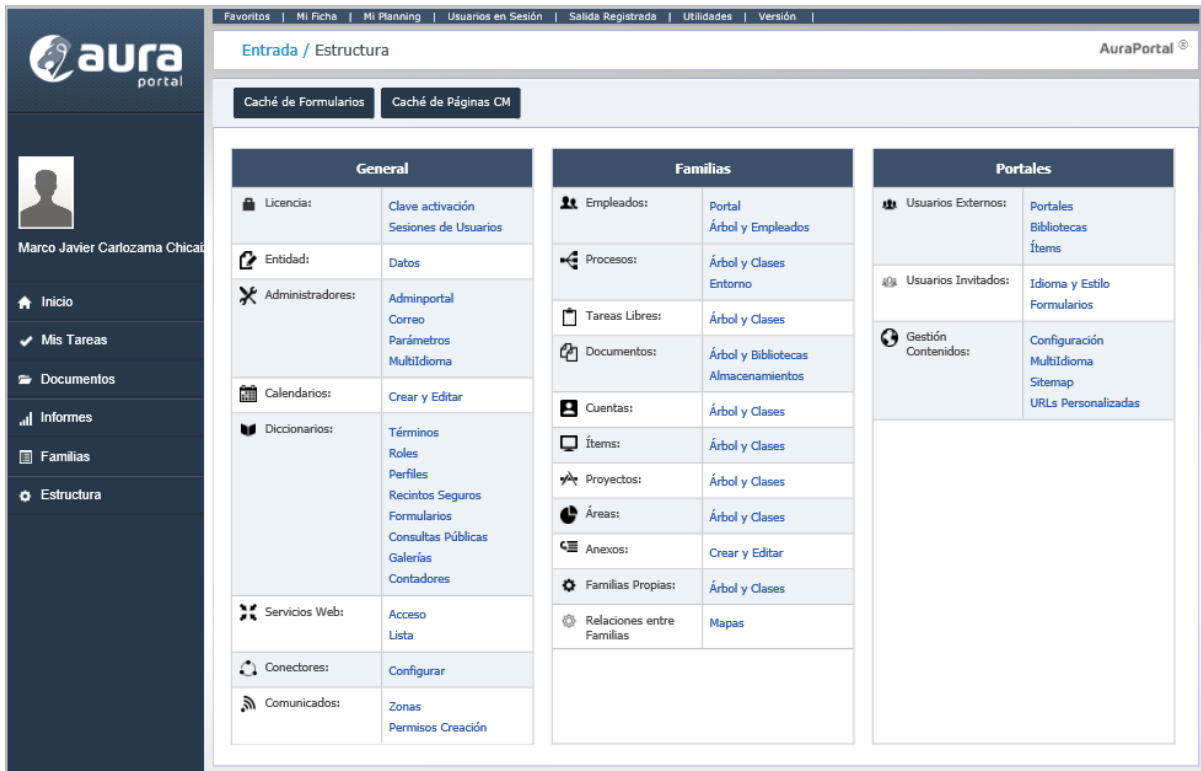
Favoritos | Mi Ficha | Mi Planning | Usuarios en Sesión | Salida Registrada | Utilidades | Versión |

aura portal

Entrada / Estructura

AuraPortal ®

Marco Javier Carlozama Chica

Inicio
Mis Tareas
Documentos
Informes
Familias
Estructura

Caché de Formularios
Caché de Páginas CM

General

| Licencia: | Clave activación<br>Sesiones de Usuarios |
|---|---|
| Entidad: | Datos |
| Administradores: | Adminportal<br>Correo<br>Parámetros<br>MultiIdioma |
| Calendarios: | Crear y Editar |
| Diccionarios: | Términos<br>Roles<br>Perfiles<br>Recintos Seguros<br>Formularios<br>Consultas Públicas<br>Galerías<br>Contadores |
| Servicios Web: | Acceso<br>Lista |
| Conectores: | Configurar |
| Comunicados: | Zonas<br>Permisos Creación |

Familias

| Empleados: | Portal<br>Árbol y Empleados |
|---|---|
| Procesos: | Árbol y Clases<br>Entorno |
| Tareas Libres: | Árbol y Clases |
| Documentos: | Árbol y Bibliotecas<br>Almacenamientos |
| Cuentas: | Árbol y Clases |
| Ítems: | Árbol y Clases |
| Proyectos: | Árbol y Clases |
| Áreas: | Árbol y Clases |
| Anexos: | Crear y Editar |
| Familias Propias: | Árbol y Clases |
| Relaciones entre Familias | Mapas |

Portales

| Usuarios Externos: | Portales<br>Bibliotecas<br>Ítems |
|---|---|
| Usuarios Invitados: | Idioma y Estilo<br>Formularios |
| Gestión Contenidos: | Configuración<br>MultiIdioma<br>Sitemap<br>URLs Personalizadas |